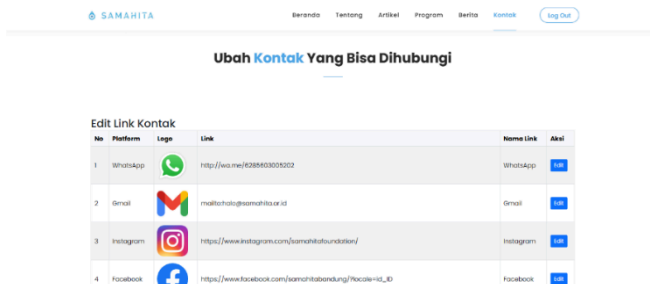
SAMAHITA

Beranda Tentang Artikel Program Berita Kontak Log Out

Ubah Kontak Yang Bisa Dihubungi

Edit Link Kontak

| No | Platform | Logo | Link | Nama Link | Aksi |
|---|---|---|---|---|---|
| 1 | WhatsApp | | http://wa.me/6285603005202 | WhatsApp | Edit |
| 2 | Gmail | | mailto:halo@samahita.or.id | Gmail | Edit |
| 3 | Instagram | | https://www.instagram.com/samahitafoundation/ | Instagram | Edit |
| 4 | Facebook | | https://www.facebook.com/samahitabandung/?locale=id_ID | Facebook | Edit |